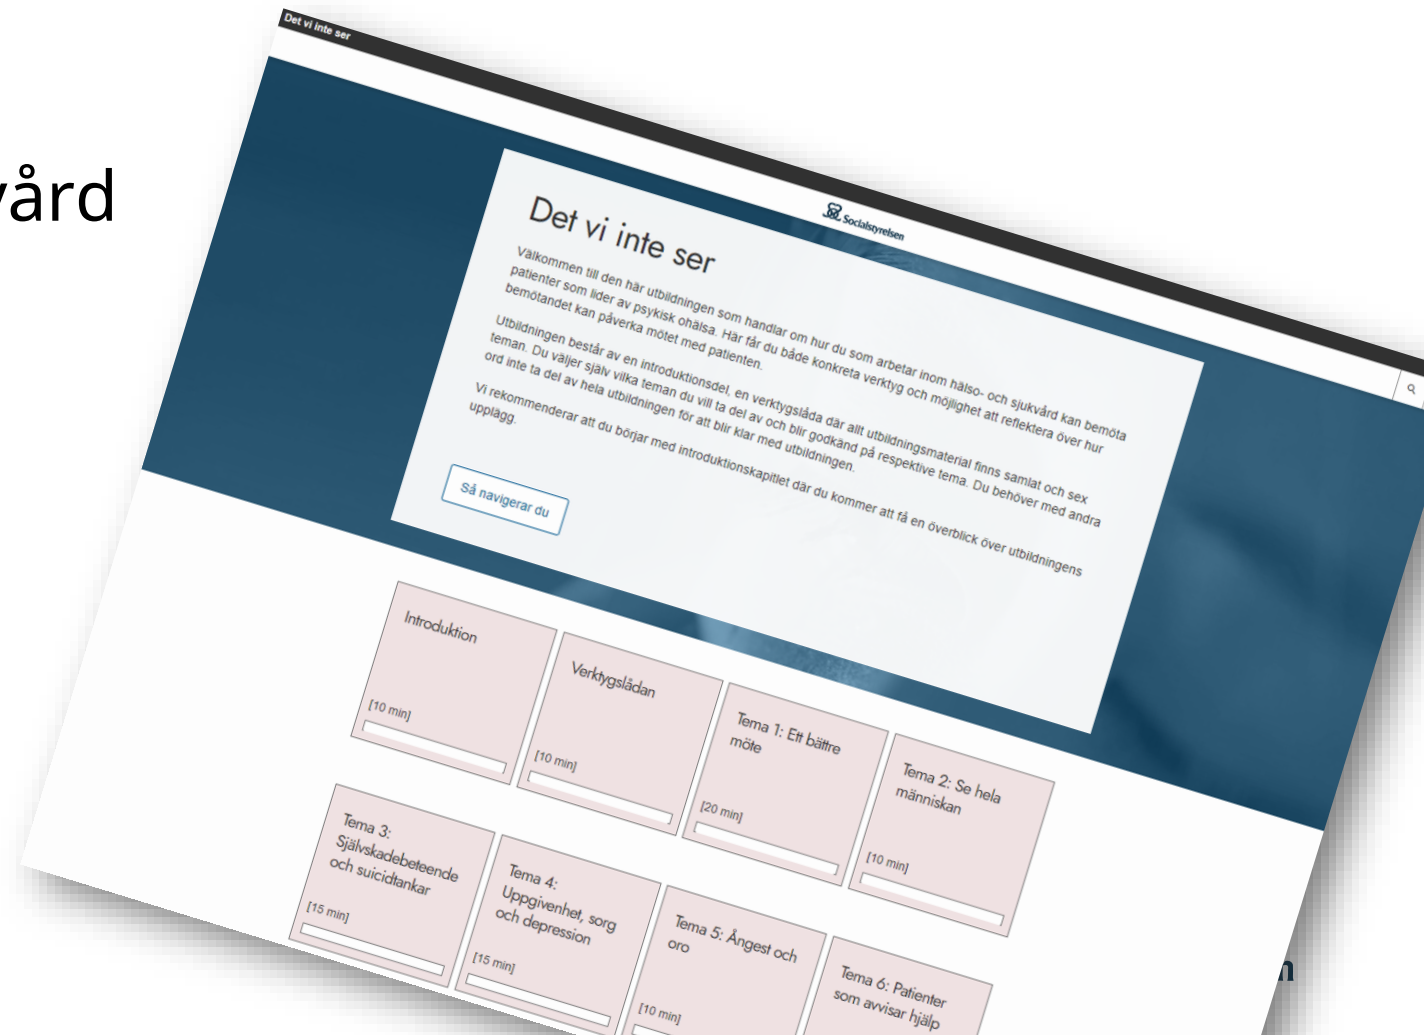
vård

Det vi inte ser

Socialstyrelsen

Det vi inte ser

Välkommen till den här utbildningen som handlar om hur du som arbetar inom hälso- och sjukvård kan bemöta patienter som lider av psykisk ohälsa. Här får du både konkreta verktyg och möjlighet att reflektera över hur bemötandet kan påverka mötet med patienten.

Utbildningen består av en introduktionsdel, en verktygslåda där allt utbildningsmaterial finns samlat och sex teman. Du väljer själv vilka teman du vill ta del av och blir godkänd på respektive tema. Du behöver med andra ord inte ta del av hela utbildningen för att bli klar med utbildningen.

Vi rekommenderar att du börjar med introduktionskapitlet där du kommer att få en överblick över utbildningens upplägg.

Så navigerar du

Introduktion
[10 min]

Verktygslådan
[10 min]

Tema 1: Ett bättre möte
[20 min]

Tema 2: Se hela människan
[10 min]

Tema 3: Självskadebeteende och suicidtankar
[15 min]

Tema 4: Uppgivenhet, sorg och depression
[15 min]

Tema 5: Ångest och oro
[10 min]

Tema 6: Patienter som avvisar hjälp

n